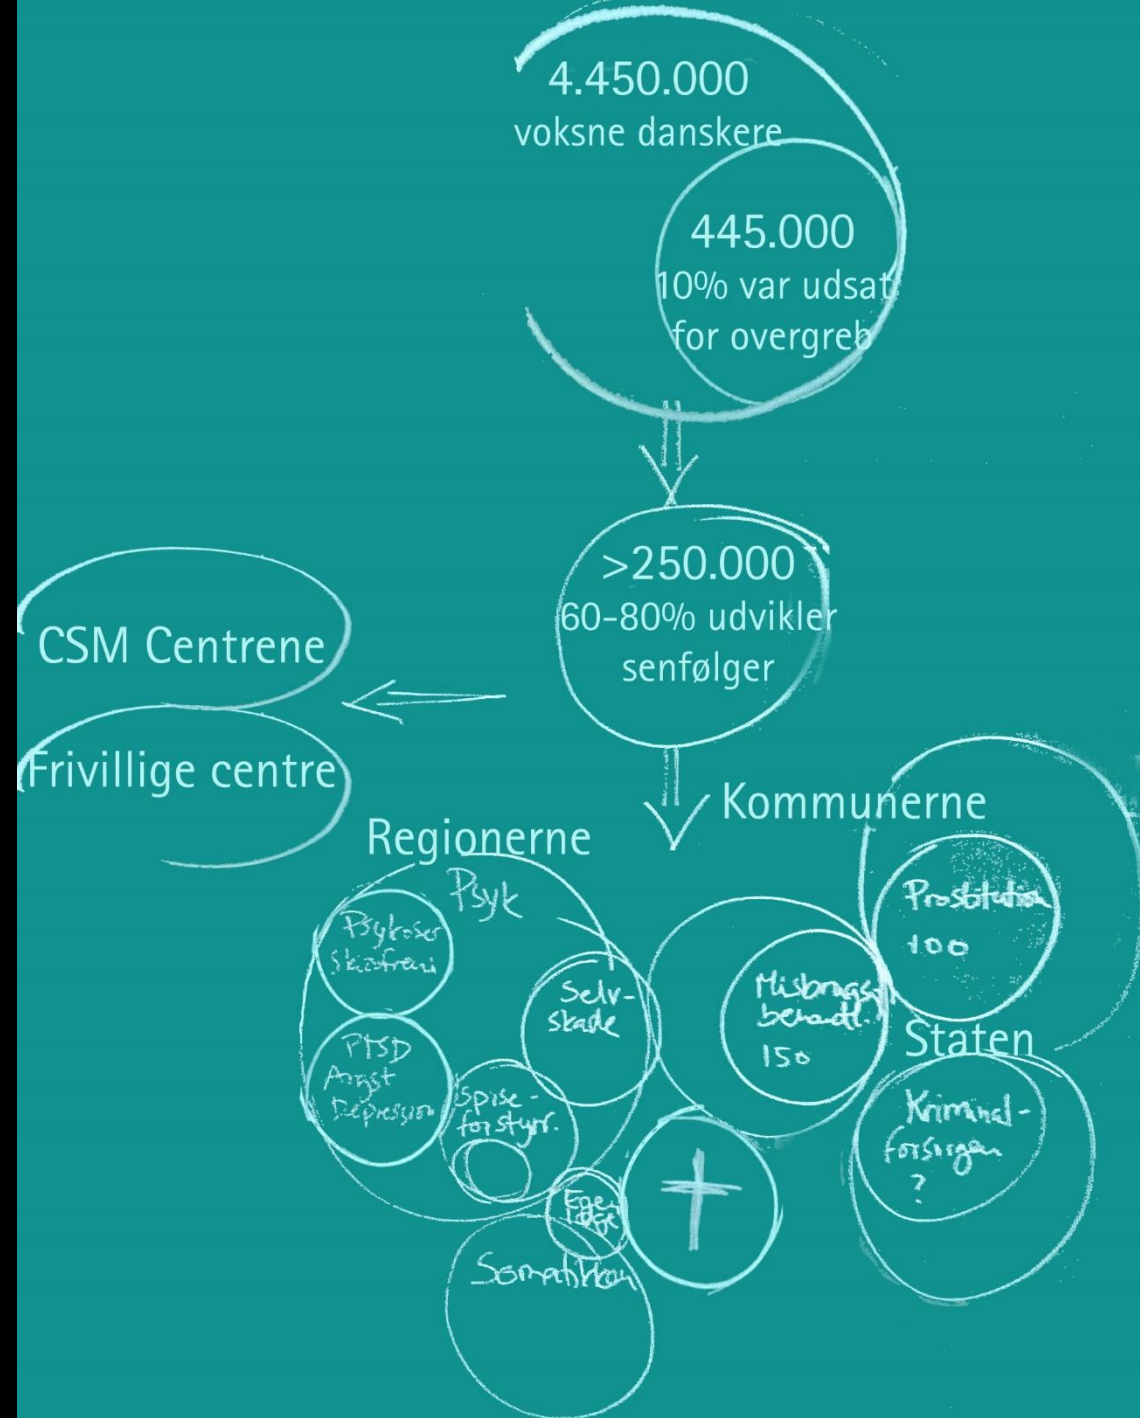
4.450.000
voksne danskere

445.000
10% var udsat for overgreb

>250.000
60-80% udvikler senfølger

CSM Centrene

Frivillige centre

Kommunerne

Regionerne

Psyk

Psykoser Skizofreni

PTSD Angst Depression

Selv-skade

Spise-forstyrr.

Ege-Læge

Somatikken

Misbrugs behandl. 150

Prostitution 100

Staten

Kriminal-forsorgen ?